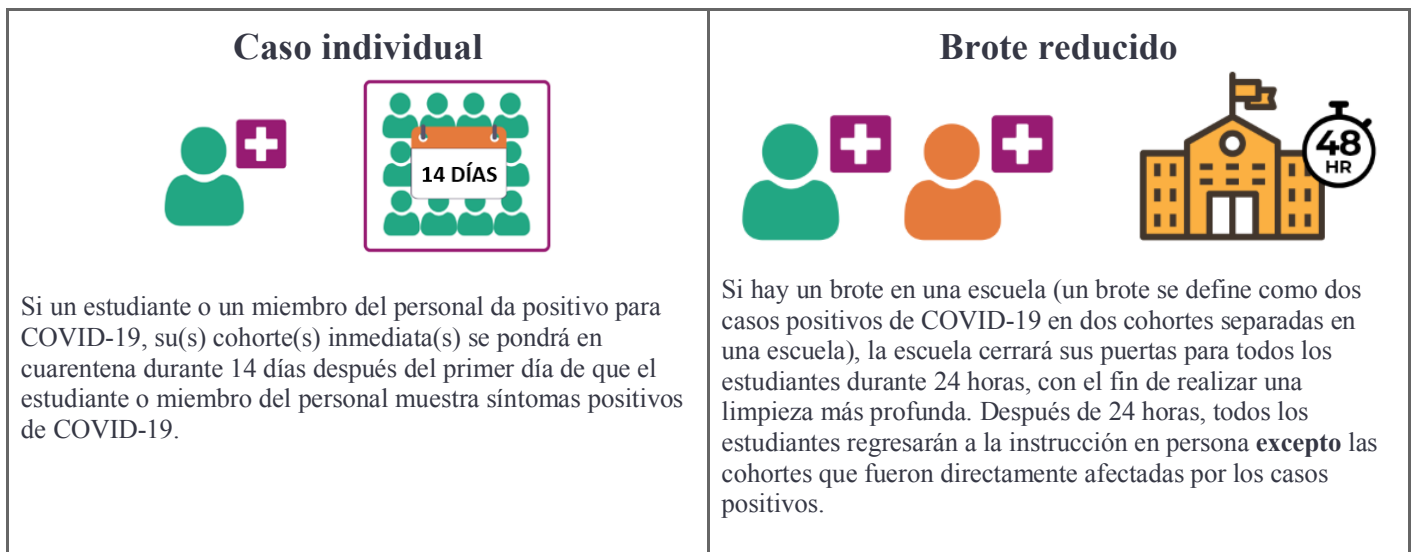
| Caso individual | Brote reducido |
|---|---|
| 14 DÍAS | 48 HR |
| Si un estudiante o un miembro del personal da positivo para COVID-19, su(s) cohorte(s) inmediata(s) se pondrá en cuarentena durante 14 días después del primer día de que el estudiante o miembro del personal muestra síntomas positivos de COVID-19. | Si hay un brote en una escuela (un brote se define como dos casos positivos de COVID-19 en dos cohortes separadas en una escuela), la escuela cerrará sus puertas para todos los estudiantes durante 24 horas, con el fin de realizar una limpieza más profunda. Después de 24 horas, todos los estudiantes regresarán a la instrucción en persona **excepto** las cohortes que fueron directamente afectadas por los casos positivos. |